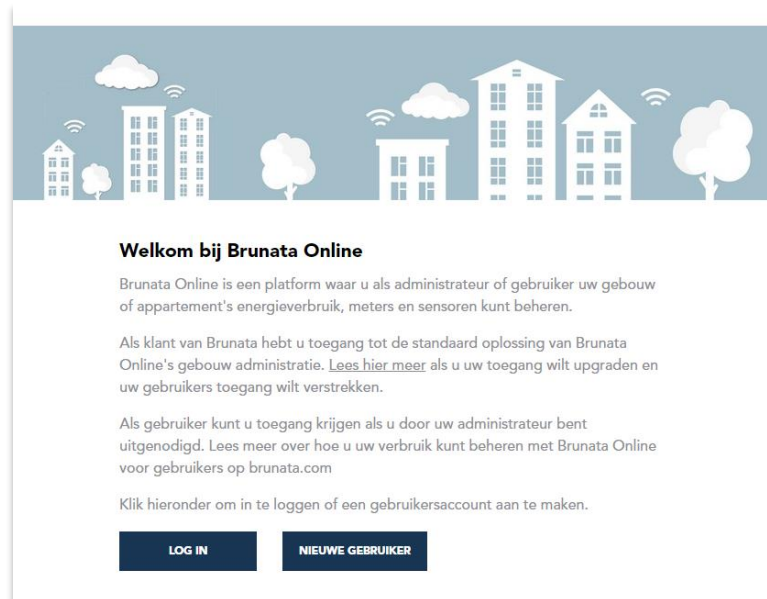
Welkom bij Brunata Online

Brunata Online is een platform waar u als administrateur of gebruiker uw gebouw of appartement's energieverbruik, meters en sensoren kunt beheren.

Als klant van Brunata hebt u toegang tot de standaard oplossing van Brunata Online's gebouw administratie. Lees hier meer als u uw toegang wilt upgraden en uw gebruikers toegang wilt verstrekken.

Als gebruiker kunt u toegang krijgen als u door uw administrateur bent uitgenodigd. Lees meer over hoe u uw verbruik kunt beheren met Brunata Online voor gebruikers op brunata.com

Klik hieronder om in te loggen of een gebruikersaccount aan te maken.

LOG IN

NIEUWE GEBRUIKER